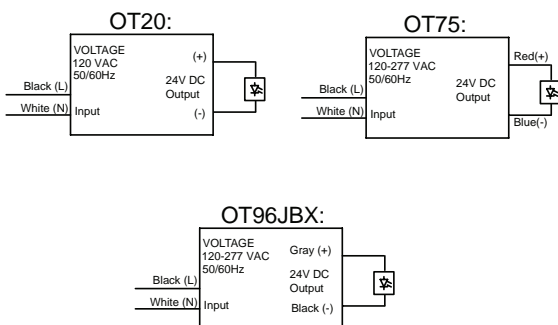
OT20:

VOLTAGE
120 VAC
50/60Hz

(+)

24V DC
Output

(-)

Black (L)

White (N)

Input

OT75:

VOLTAGE
120-277 VAC
50/60Hz

Red(+)

24V DC
Output

Blue(-)

Black (L)

White (N)

Input

OT96JBX:

VOLTAGE
120-277 VAC
50/60Hz

Gray (+)

24V DC
Output

Black (-)

Black (L)

White (N)

Input